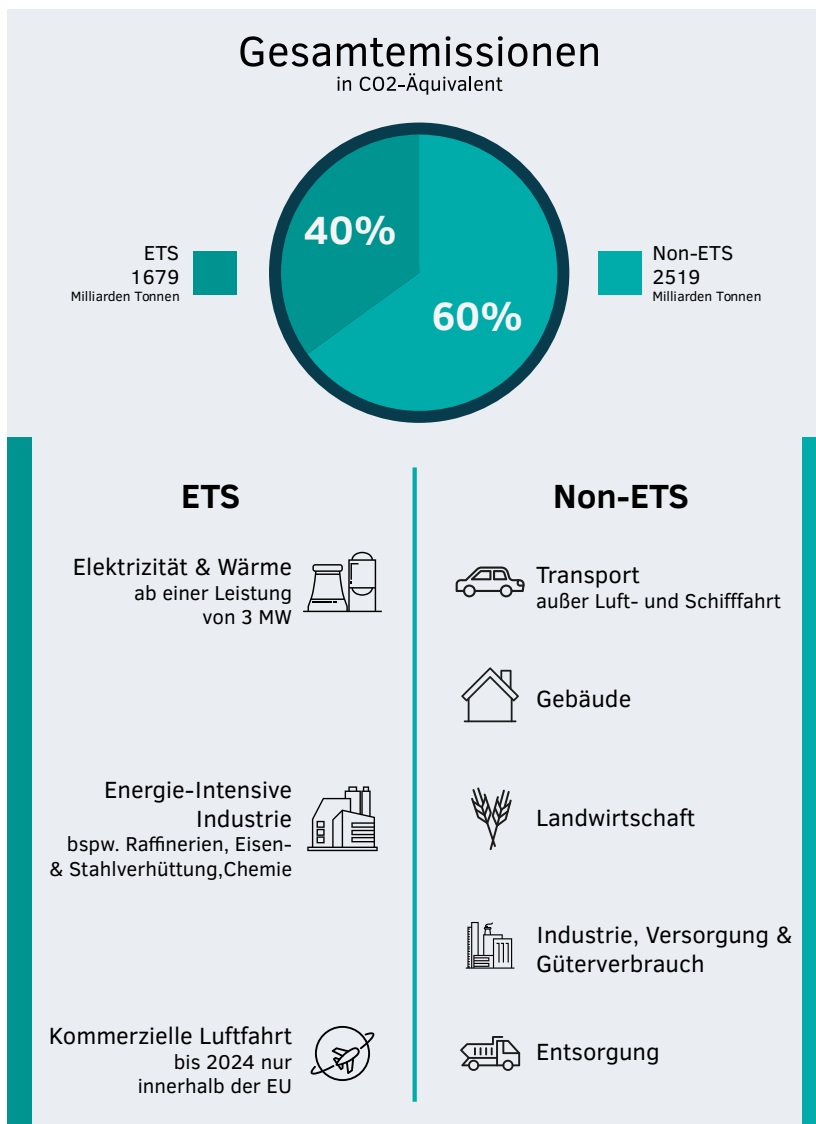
Gesamtemissionen
in CO2-Äquivalent

ETS
1679
Milliarden Tonnen

40%

60%

Non-ETS
2519
Milliarden Tonnen

ETS

Elektrizität & Wärme
ab einer Leistung von 3 MW

Energie-Intensive Industrie
bspw. Raffinerien, Eisen- & Stahlverhüttung,Chemie

Kommerzielle Luftfahrt
bis 2024 nur innerhalb der EU

Non-ETS

Transport
außer Luft- und Schifffahrt

Gebäude

Landwirtschaft

Industrie, Versorgung & Güterverbrauch

Entsorgung